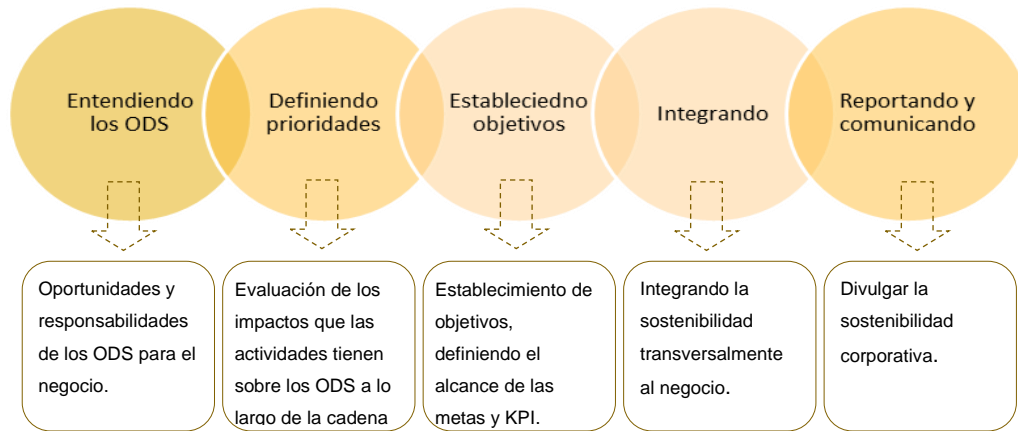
Entendiendo los ODS

Definiendo prioridades

Estableciedno objetivos

Integrando

Reportando y comunicando

Oportunidades y responsabilidades de los ODS para el negocio.

Evaluación de los impactos que las actividades tienen sobre los ODS a lo largo de la cadena

Establecimiento de objetivos, definiendo el alcance de las metas y KPI.

Integrando la sostenibilidad transversalmente al negocio.

Divulgar la sostenibilidad corporativa.